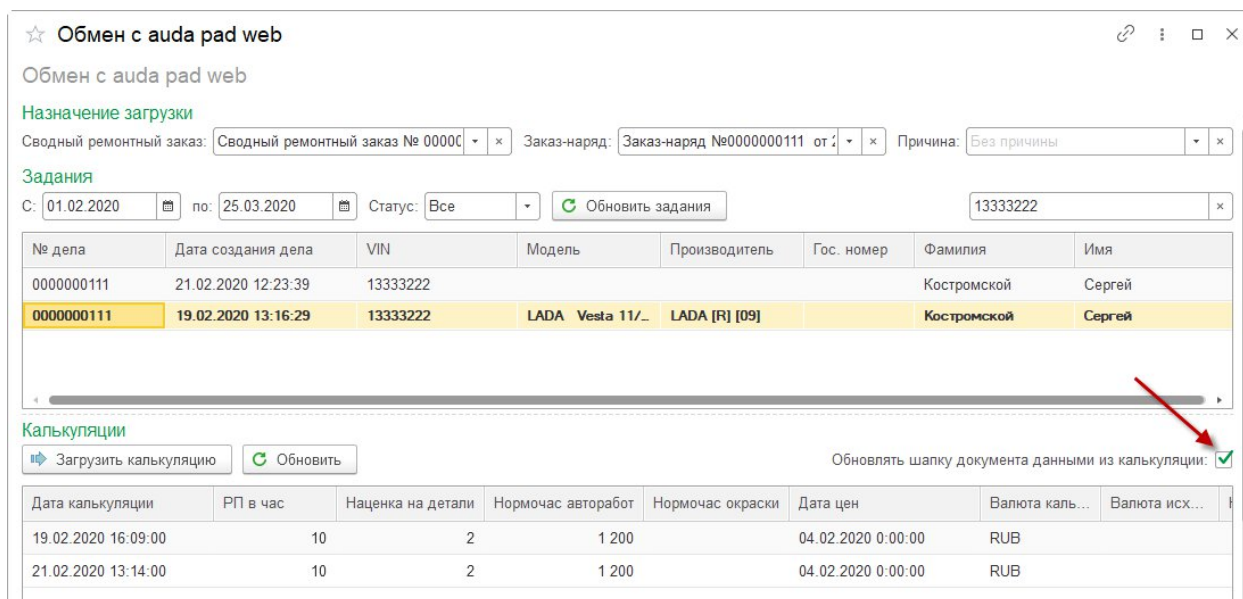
Обмен с auda pad web

Обмен с auda pad web

Назначение загрузки

Сводный ремонтный заказ: Сводный ремонтный заказ № 0000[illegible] Заказ-наряд: Заказ-наряд №0000000111 от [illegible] Причина: Без причины

Задания

С: 01.02.2020 по: 25.03.2020 Статус: Все Обновить задания 13333222

| № дела | Дата создания дела | VIN | Модель | Производитель | Гос. номер | Фамилия | Имя |
|---|---|---|---|---|---|---|---|
| 0000000111 | 21.02.2020 12:23:39 | 13333222 | | | | Костромской | Сергей |
| 0000000111 | 19.02.2020 13:16:29 | 13333222 | LADA Vesta 11/... | LADA [R] [09] | | Костромской | Сергей |

Калькуляции

Загрузить калькуляцию Обновить Обновлять шапку документа данными из калькуляции:

| Дата калькуляции | РП в час | Наценка на детали | Нормочас авторабот | Нормочас окраски | Дата цен | Валюта каль... | Валюта исх... |
|---|---|---|---|---|---|---|---|
| 19.02.2020 16:09:00 | 10 | 2 | 1 200 | | 04.02.2020 0:00:00 | RUB | |
| 21.02.2020 13:14:00 | 10 | 2 | 1 200 | | 04.02.2020 0:00:00 | RUB | |